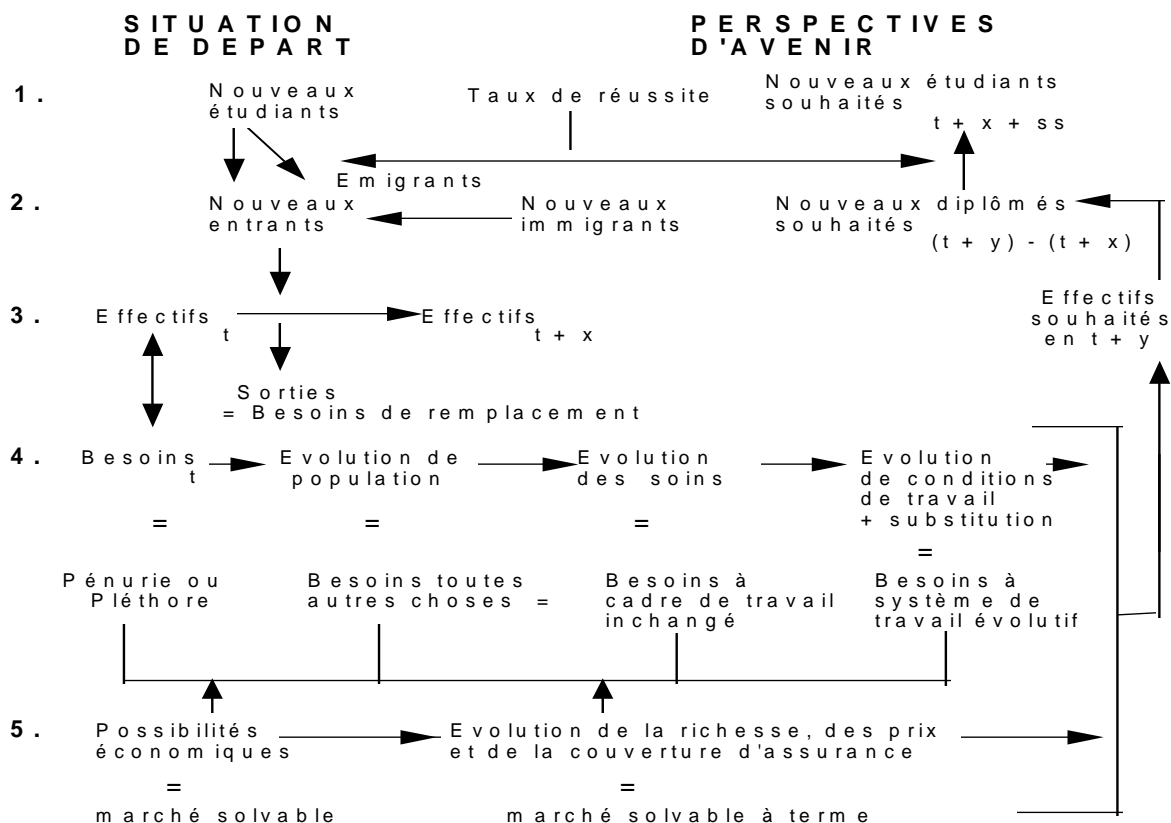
SITUATION DE DEPART

PERSPECTIVES D'AVENIR

1.

Nouveaux étudiants

Taux de réussite

Nouveaux étudiants souhaités

t + x + ss

Emigrants

2.

Nouveaux entrants

Nouveaux immigrants

Nouveaux diplômés souhaités

(t + y) - (t + x)

3.

Effectifs $_t$

Effectifs $_{t + x}$

Effectifs souhaités en t + y

Sorties = Besoins de remplacement

4.

Besoins $_t$

Evolution de population

Evolution des soins

Evolution de conditions de travail + substitution

=

=

=

=

Pénurie ou Pléthore

Besoins toutes autres choses =

Besoins à cadre de travail inchangé

Besoins à système de travail évolutif

5.

Possibilités économiques

Evolution de la richesse, des prix et de la couverture d'assurance

=

=

marché solvable

marché solvable à terme